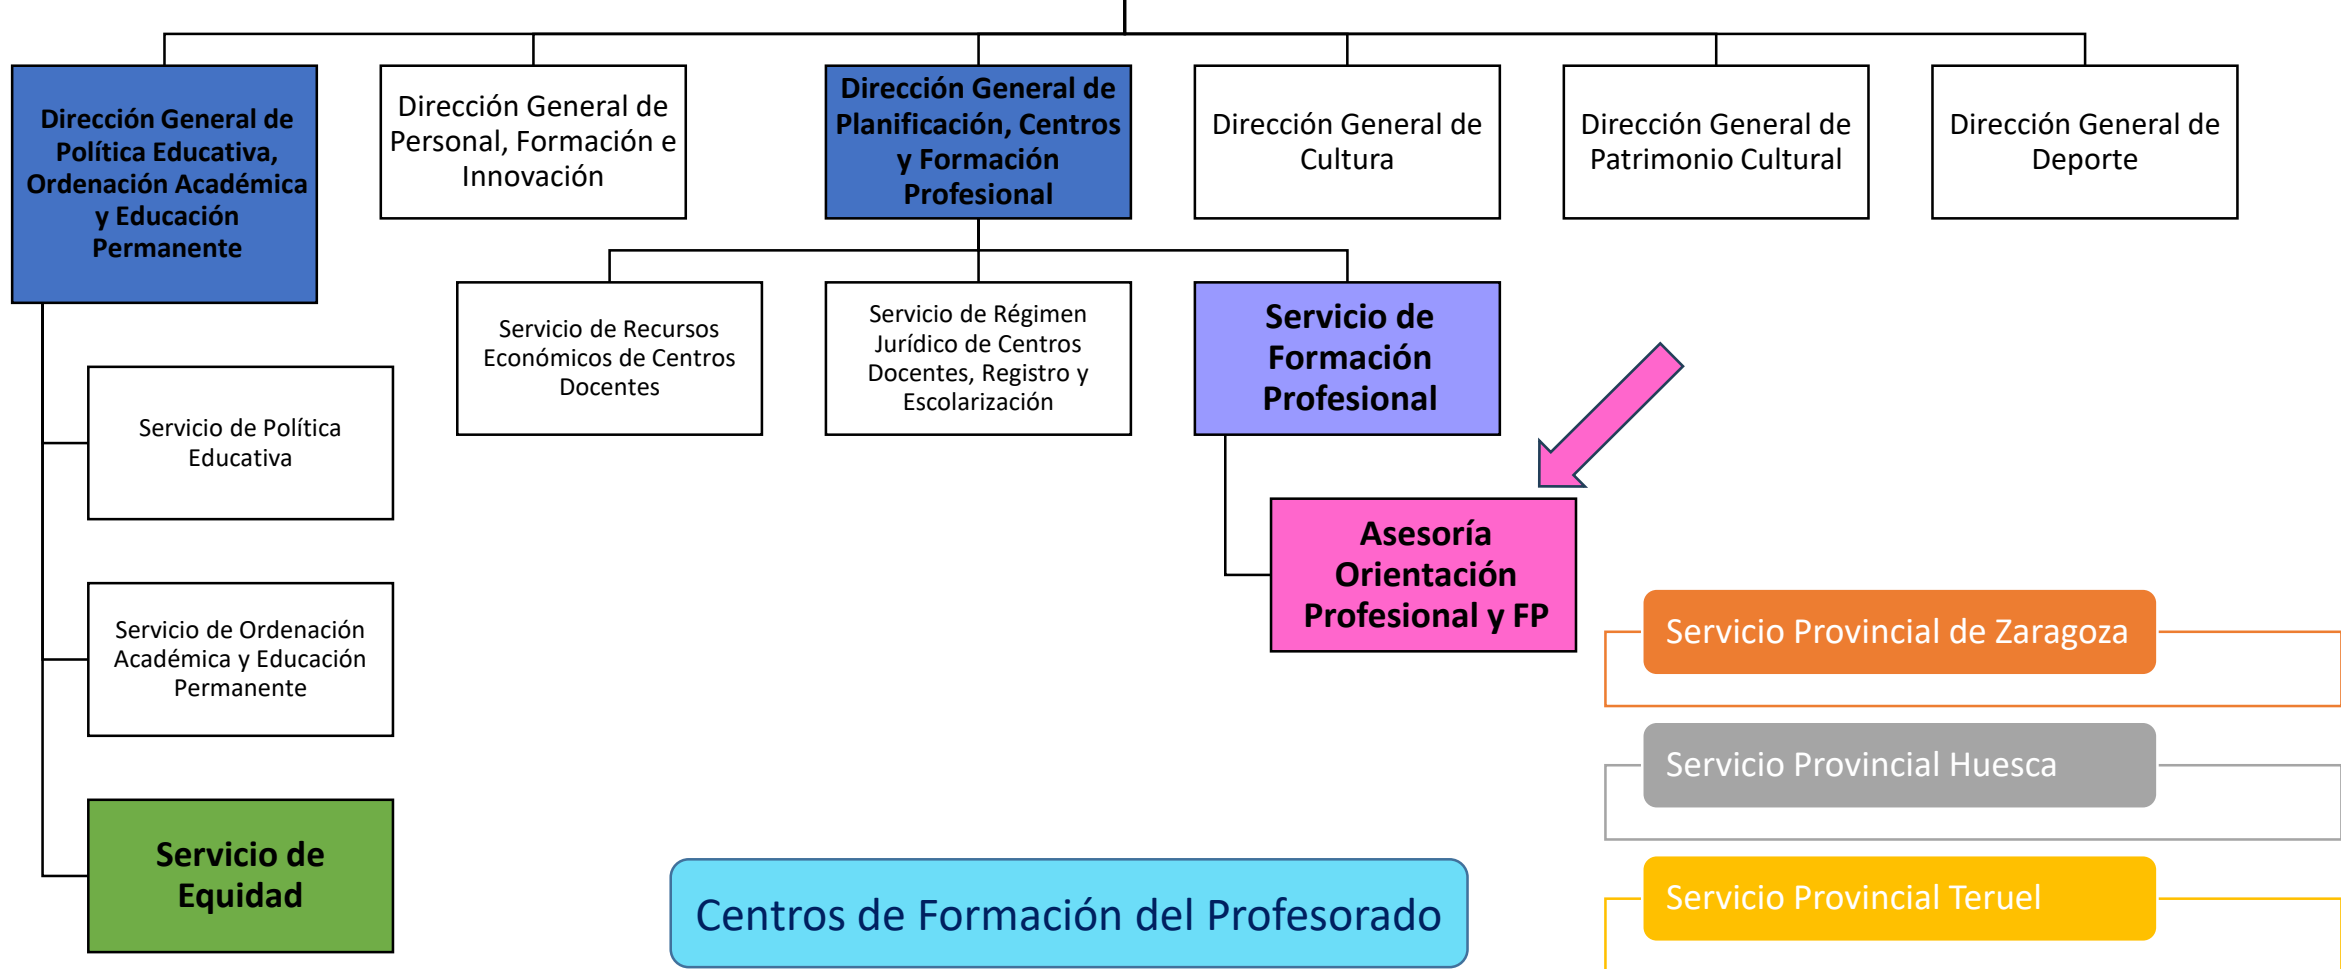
Dirección General de Política Educativa, Ordenación Académica y Educación Permanente

Dirección General de Personal, Formación e Innovación

Dirección General de Planificación, Centros y Formación Profesional

Dirección General de Cultura

Dirección General de Patrimonio Cultural

Dirección General de Deporte

Servicio de Recursos Económicos de Centros Docentes

Servicio de Régimen Jurídico de Centros Docentes, Registro y Escolarización

Servicio de Formación Profesional

Servicio de Política Educativa

Asesoría Orientación Profesional y FP

Servicio de Ordenación Académica y Educación Permanente

Servicio Provincial de Zaragoza

Servicio Provincial Huesca

Servicio de Equidad

Centros de Formación del Profesorado

Servicio Provincial Teruel